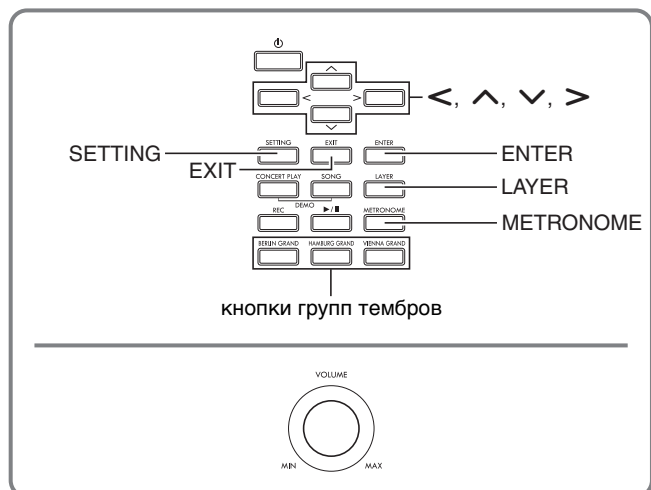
⏻

<, ∧, ∨, >

SETTING

EXIT

ENTER

CONCERT PLAY

SONG

DEMO

LAYER

REC

▶/■

METRONOME

BERLIN GRAND

HAMBURG GRAND

VIENNA GRAND

SETTING

EXIT

ENTER

LAYER

METRONOME

кнопки групп тембров

VOLUME

MIN

MAX